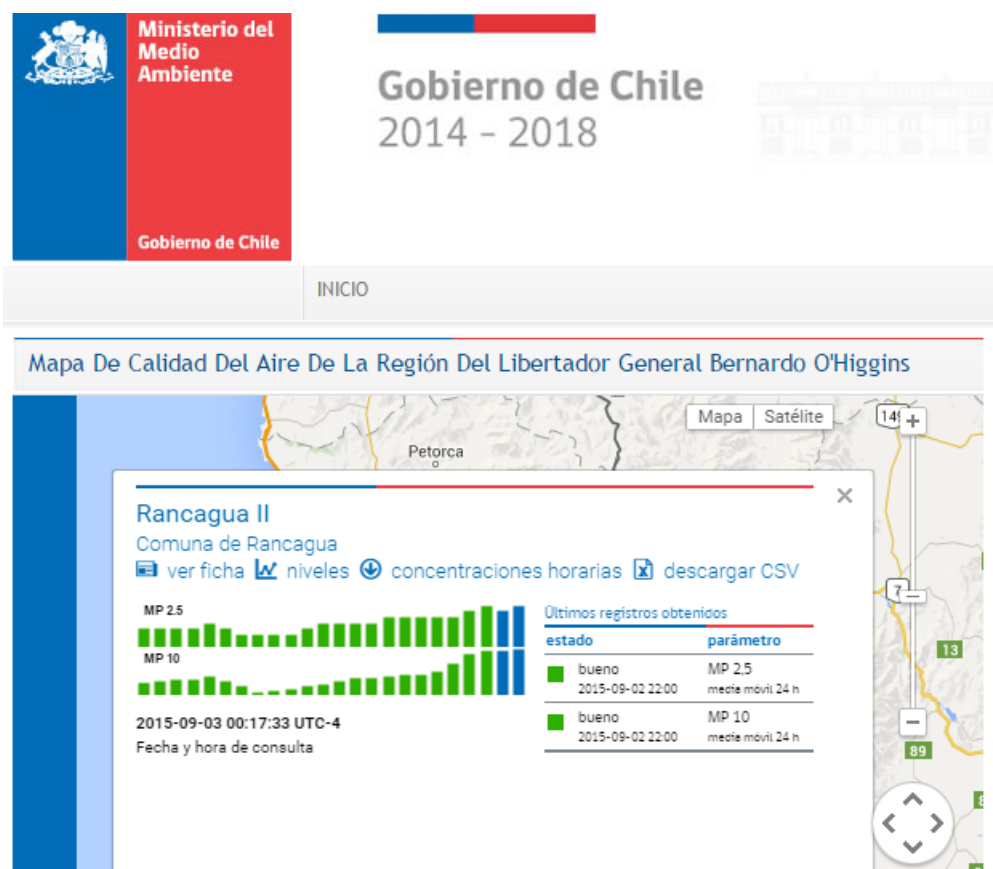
Ministerio del Medio Ambiente

Gobierno de Chile

Gobierno de Chile
2014 - 2018

INICIO

Mapa De Calidad Del Aire De La Región Del Libertador General Bernardo O'Higgins

Mapa Satélite

Petorca

+

−

13

89

Rancagua II
Comuna de Rancagua
ver ficha niveles concentraciones horarias descargar CSV

MP 2.5

MP 10

2015-09-03 00:17:33 UTC-4
Fecha y hora de consulta

Últimos registros obtenidos

| estado | parámetro |
|---|---|
| bueno 2015-09-02 22:00 | MP 2,5 media móvil 24 h |
| bueno 2015-09-02 22:00 | MP 10 media móvil 24 h |